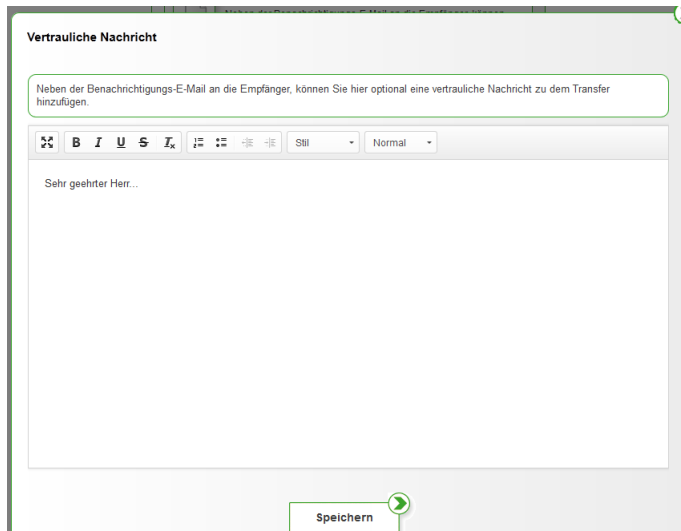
Neben der Benachrichtigungs-E-Mail an die Empfänger können

Vertrauliche Nachricht

Neben der Benachrichtigungs-E-Mail an die Empfänger, können Sie hier optional eine vertrauliche Nachricht zu dem Transfer hinzufügen.

B I U S $I_x$ Stil Normal

Sehr geehrter Herr...

Speichern